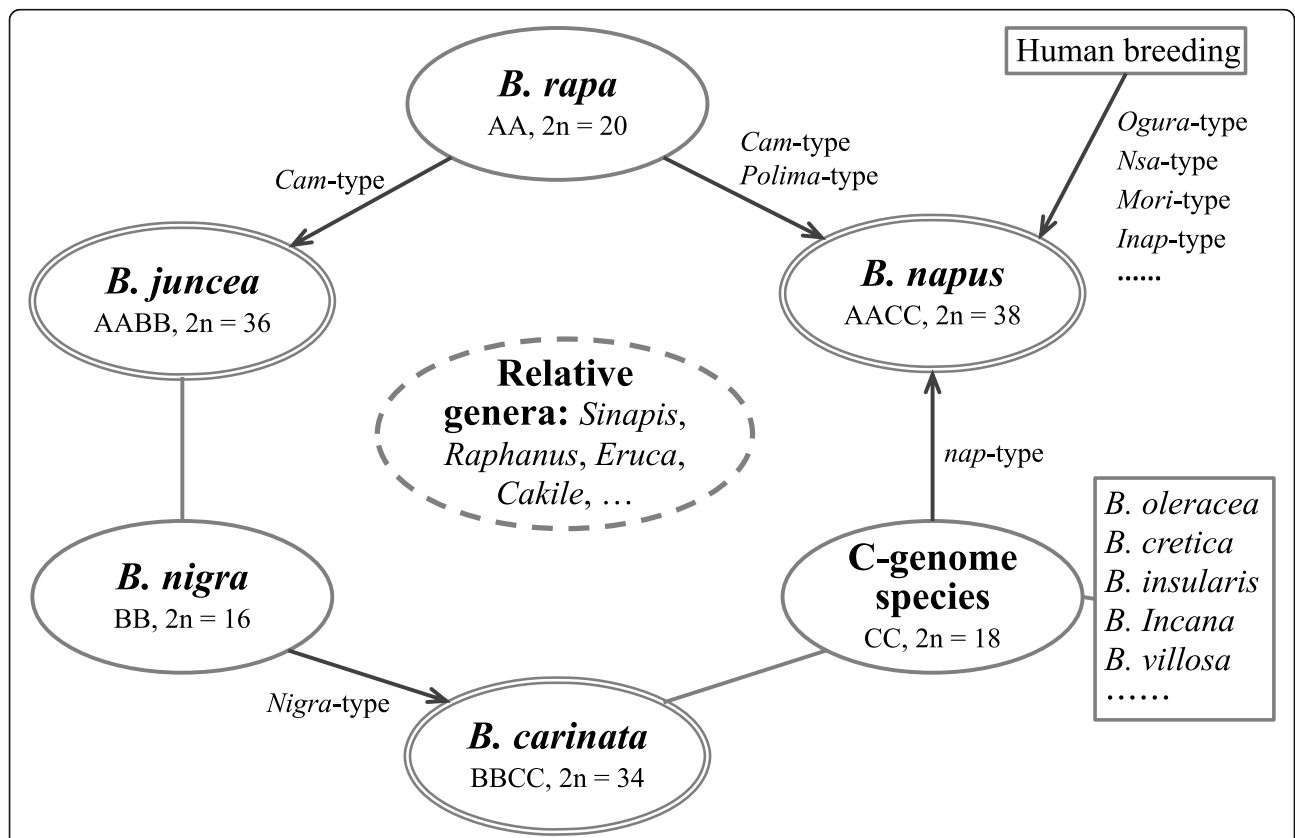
Human breeding

B. rapa
AA, 2n = 20

Cam-type

Cam-type
Polima-type

Ogura-type
Nsa-type
Mori-type
Inap-type
......

B. juncea
AABB, 2n = 36

B. napus
AACC, 2n = 38

Relative genera: Sinapis, Raphanus, Eruca, Cakile, …

nap-type

B. oleracea
B. cretica
B. insularis
B. Incana
B. villosa
……

B. nigra
BB, 2n = 16

C-genome species
CC, 2n = 18

Nigra-type

B. carinata
BBCC, 2n = 34